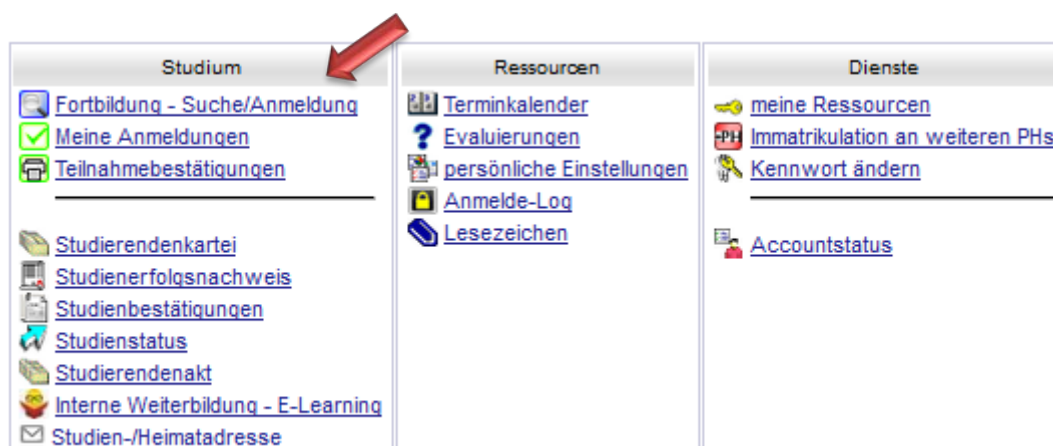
Studium

Fortbildung - Suche/Anmeldung
Meine Anmeldungen
Teilnahmebestätigungen

Studierendenkartei
Studienerfolgsnachweis
Studienbestätigungen
Studienstatus
Studierendenakt
Interne Weiterbildung - E-Learning
Studien-/Heimatadresse

Ressourcen

Terminkalender
Evaluierungen
persönliche Einstellungen
Anmelde-Log
Lesezeichen

Dienste

meine Ressourcen
PH Immatrikulation an weiteren PHs
Kennwort ändern

Accountstatus